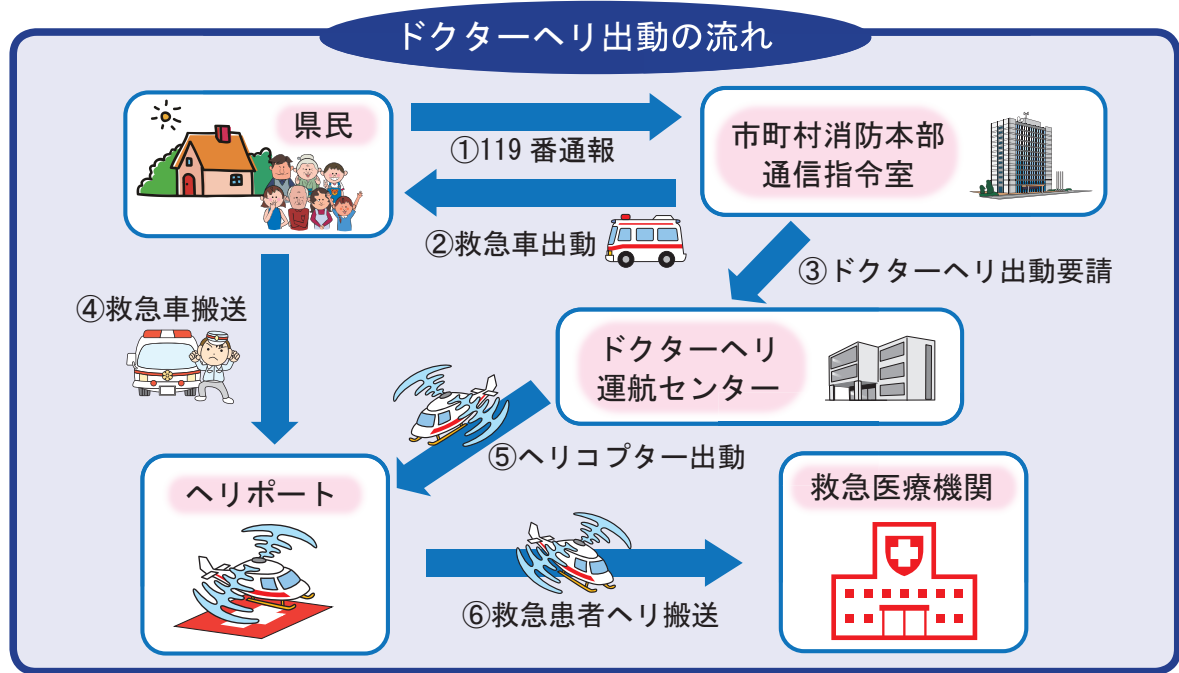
ドクターヘリ出動の流れ

県民

①119 番通報

市町村消防本部
通信指令室

②救急車出動

③ドクターヘリ出動要請

④救急車搬送

ドクターヘリ
運航センター

⑤ヘリコプター出動

ヘリポート

救急医療機関

⑥救急患者ヘリ搬送